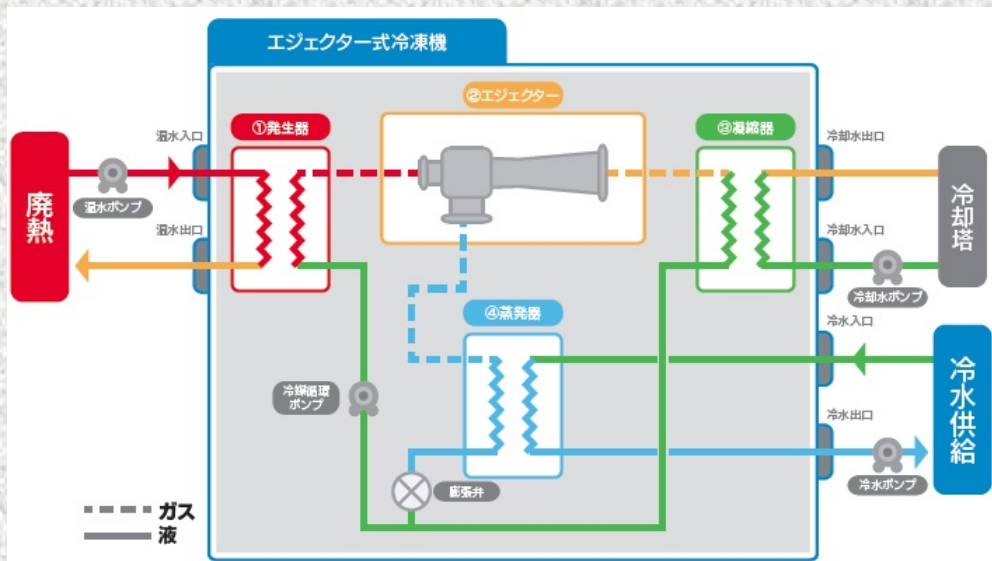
エジェクター式冷凍機

廃熱

温水入口

温水ポンプ

温水出口

①発生器

②エジェクター

③凝縮器

冷却水出口

冷却水入口

冷却水ポンプ

冷却塔

④蒸発器

冷媒循環ポンプ

膨張弁

冷水入口

冷水出口

冷水ポンプ

冷水供給

ガス
液